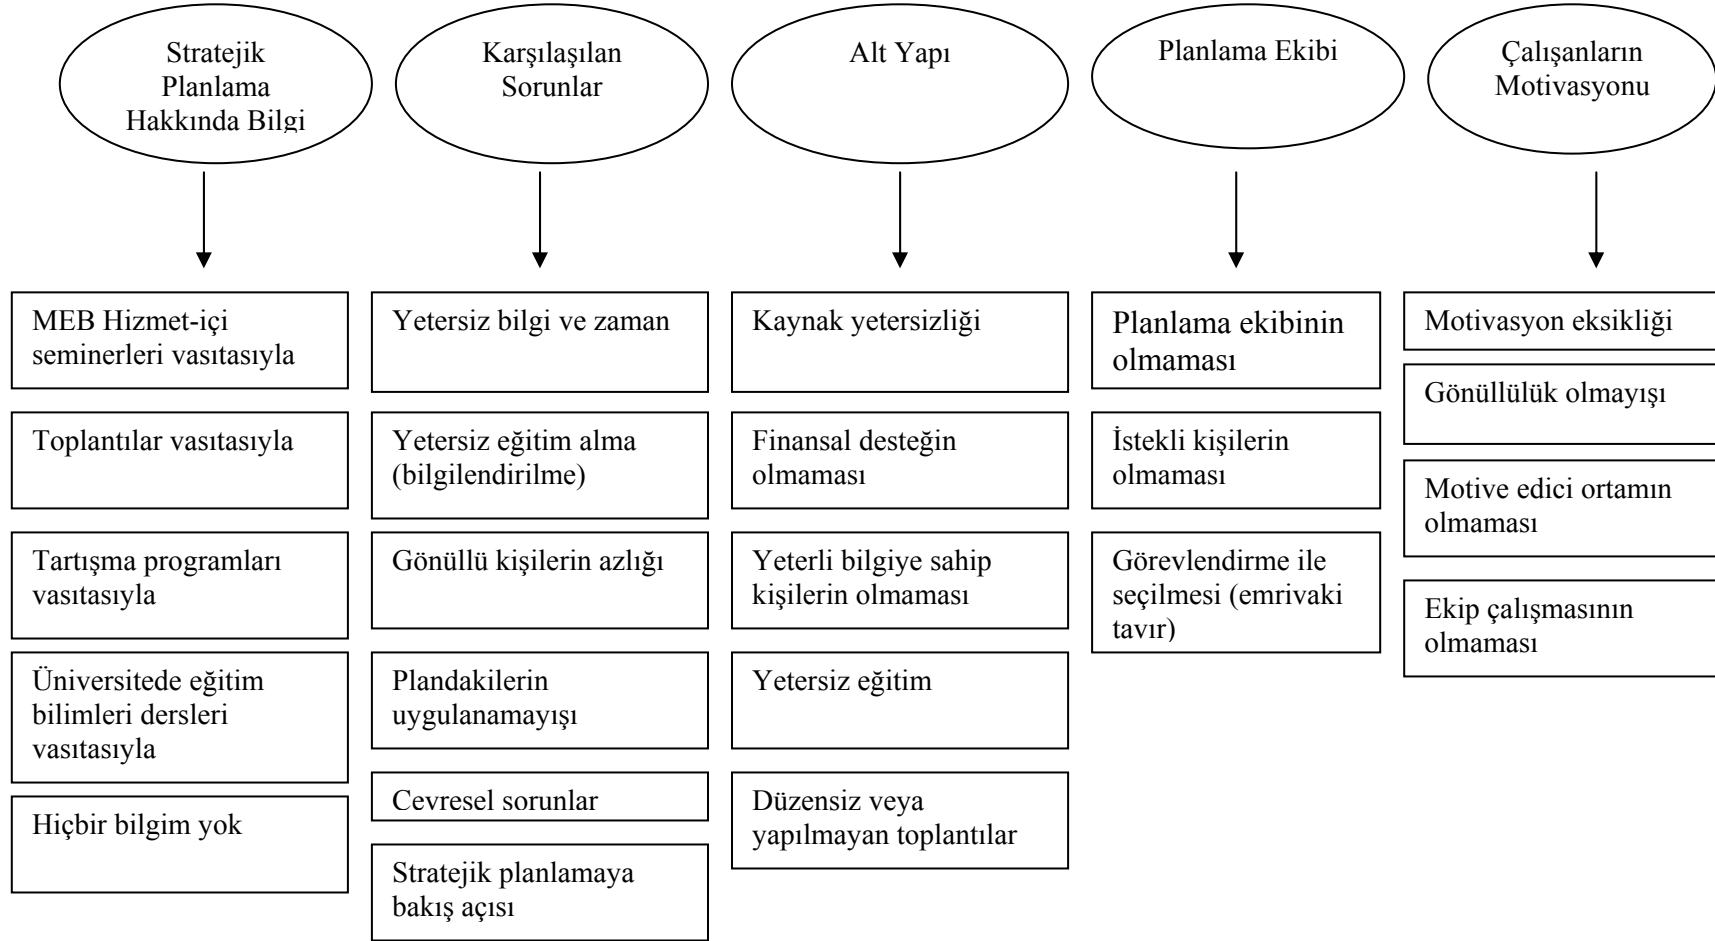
Stratejik Planlama Hakkında Bilgi

MEB Hizmet-içi seminerleri vasıtasıyla

Toplantılar vasıtasıyla

Tartışma programları vasıtasıyla

Üniversitede eğitim bilimleri dersleri vasıtasıyla

Hiçbir bilgim yok

Karşılaşılan Sorunlar

Yetersiz bilgi ve zaman

Yetersiz eğitim alma (bilgilendirilme)

Gönüllü kişilerin azlığı

Plandakilerin uygulanamayışı

Cevresel sorunlar

Stratejik planlamaya bakış açısı

Alt Yapı

Kaynak yetersizliği

Finansal desteğin olmaması

Yeterli bilgiye sahip kişilerin olmaması

Yetersiz eğitim

Düzensiz veya yapılmayan toplantılar

Planlama Ekibi

Planlama ekibinin olmaması

İstekli kişilerin olmaması

Görevlendirme ile seçilmesi (emrivaki tavır)

Çalışanların Motivasyonu

Motivasyon eksikliği

Gönüllülük olmayışı

Motive edici ortamın olmaması

Ekip çalışmasının olmaması